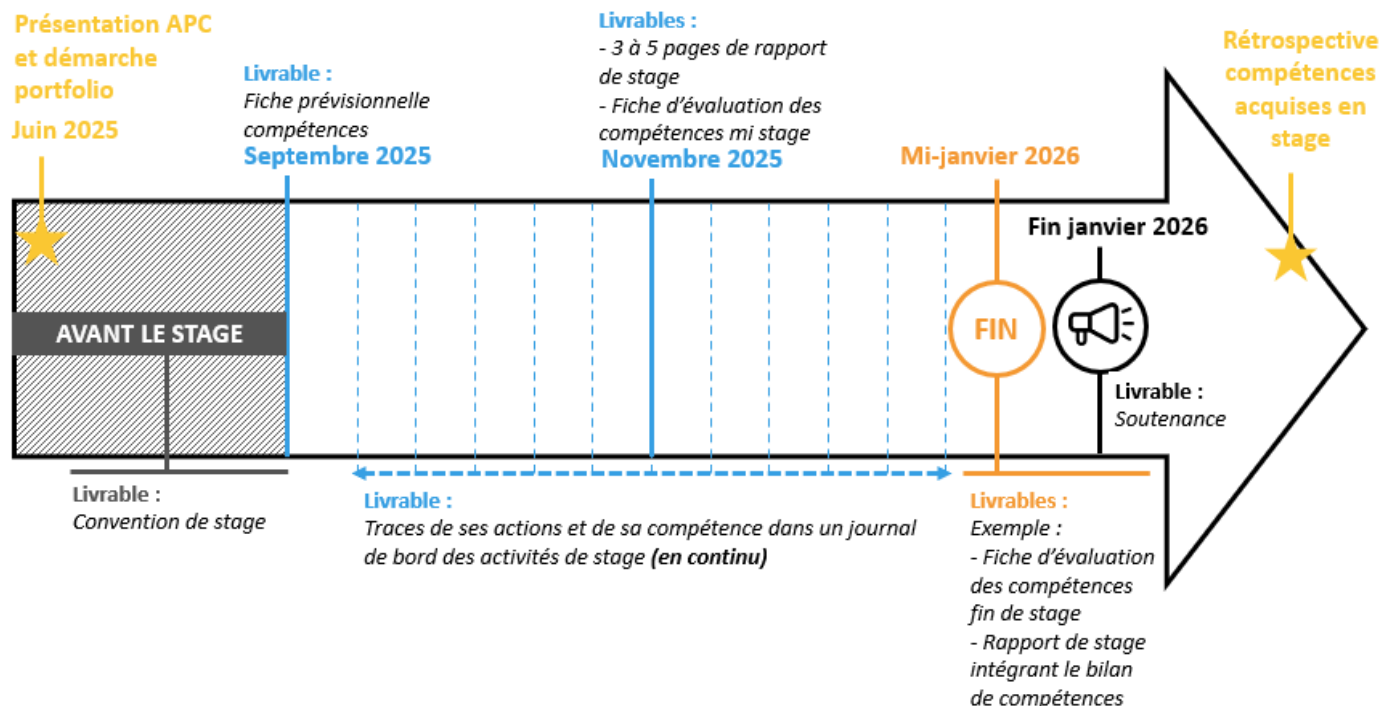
Présentation APC et démarche portfolio
Juin 2025

Livrable :
Fiche prévisionnelle compétences
Septembre 2025

Livrables :
- 3 à 5 pages de rapport de stage
- Fiche d'évaluation des compétences mi stage
Novembre 2025

Mi-janvier 2026

Rétrospective compétences acquises en stage

Fin janvier 2026

AVANT LE STAGE

FIN

Livrable :
Soutenance

Livrable :
Convention de stage

Livrable :
Traces de ses actions et de sa compétence dans un journal de bord des activités de stage (en continu)

Livrables :
Exemple :
- Fiche d'évaluation des compétences fin de stage
- Rapport de stage intégrant le bilan de compétences